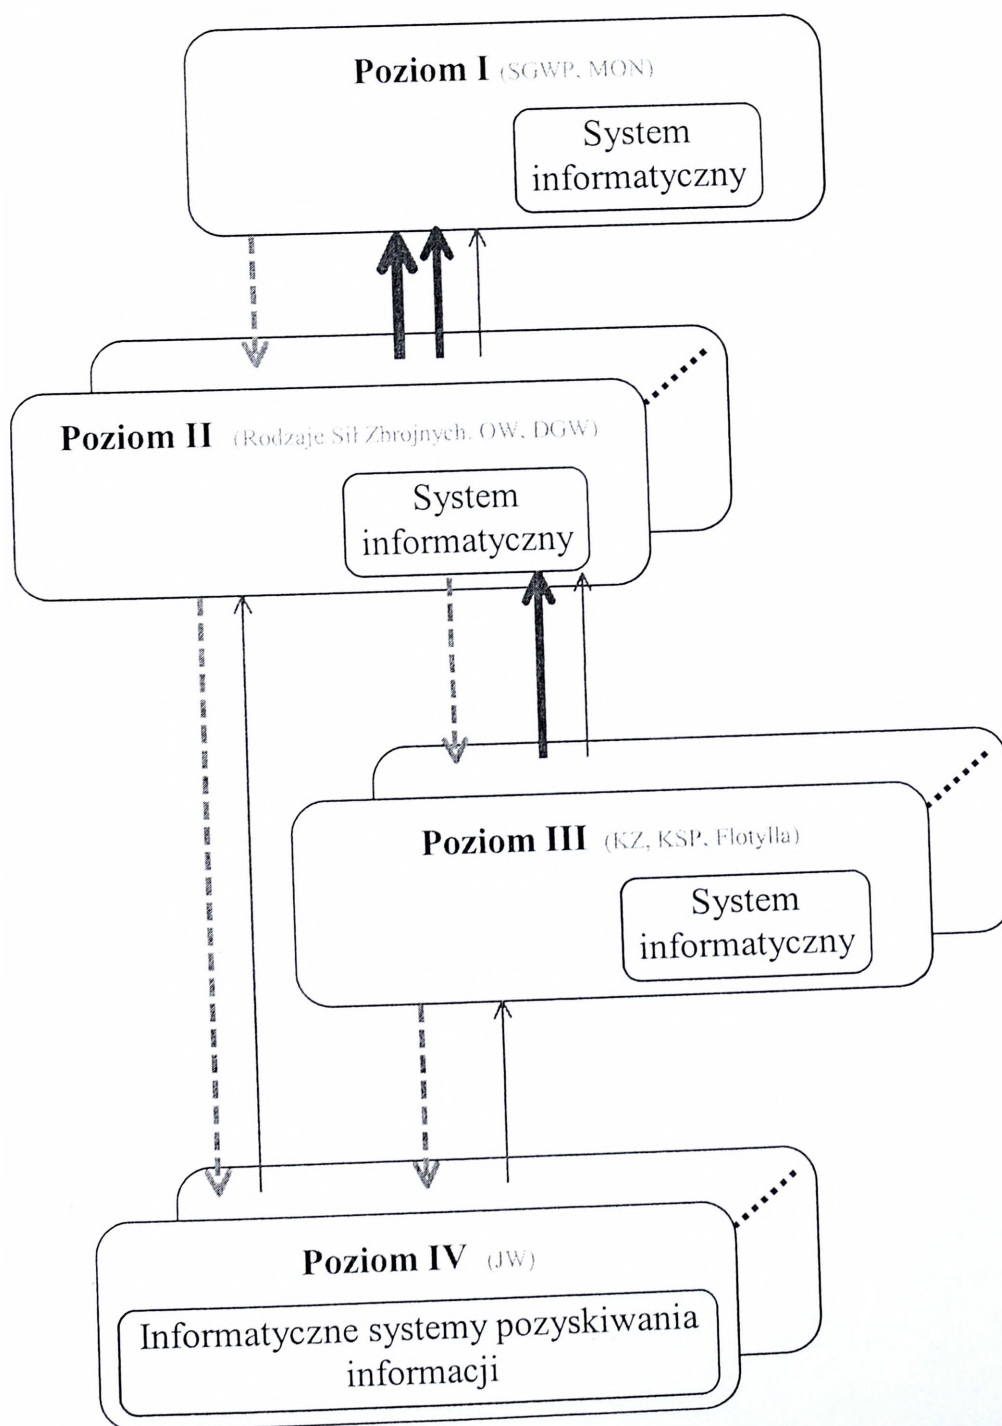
Poziom I (SGWP, MON)

System informatyczny

Poziom II (Rodzaje Sił Zbrojnych, OW, DGW)

System informatyczny

Poziom III (KZ, KSP, Flotylla)

System informatyczny

Poziom IV (JW)

Informatyczne systemy pozyskiwania informacji